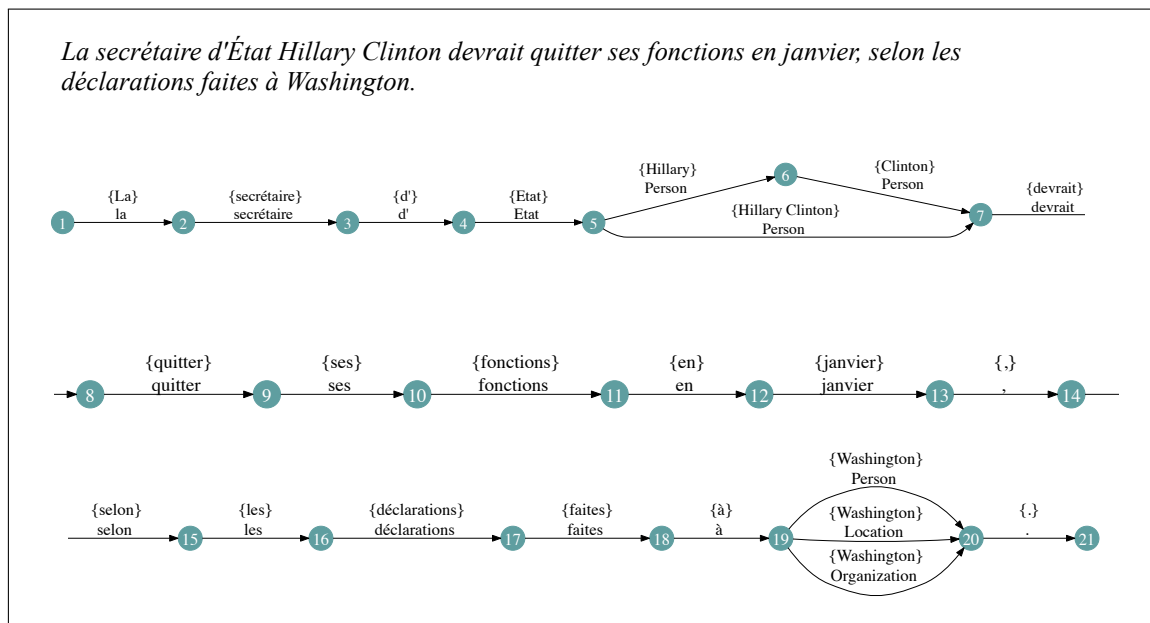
La secrétaire d'État Hillary Clinton devrait quitter ses fonctions en janvier, selon les déclarations faites à Washington.

1 {La} la 2 {secrétaire} secrétaire 3 {d'} d' 4 {Etat} Etat 5 {Hillary} Person 6 {Clinton} Person 7 {Hillary Clinton} Person {devrait} devrait

8 {quitter} quitter 9 {ses} ses 10 {fonctions} fonctions 11 {en} en 12 {janvier} janvier 13 {,} , 14

{selon} selon 15 {les} les 16 {déclarations} déclarations 17 {faites} faites 18 {à} à 19 {Washington} Person {Washington} Location {Washington} Organization 20 {.} . 21